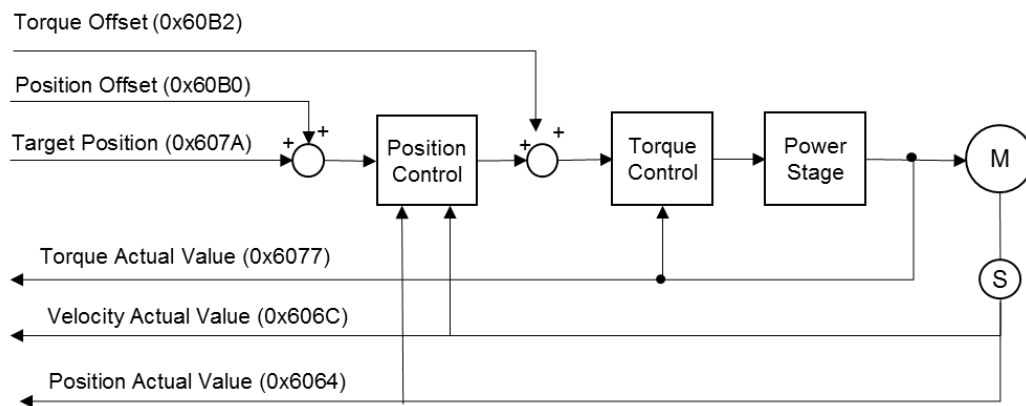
Torque Offset (0x60B2)

Position Offset (0x60B0)

Target Position (0x607A)

+

+

Position Control

+

+

Torque Control

Power Stage

M

Torque Actual Value (0x6077)

S

Velocity Actual Value (0x606C)

Position Actual Value (0x6064)